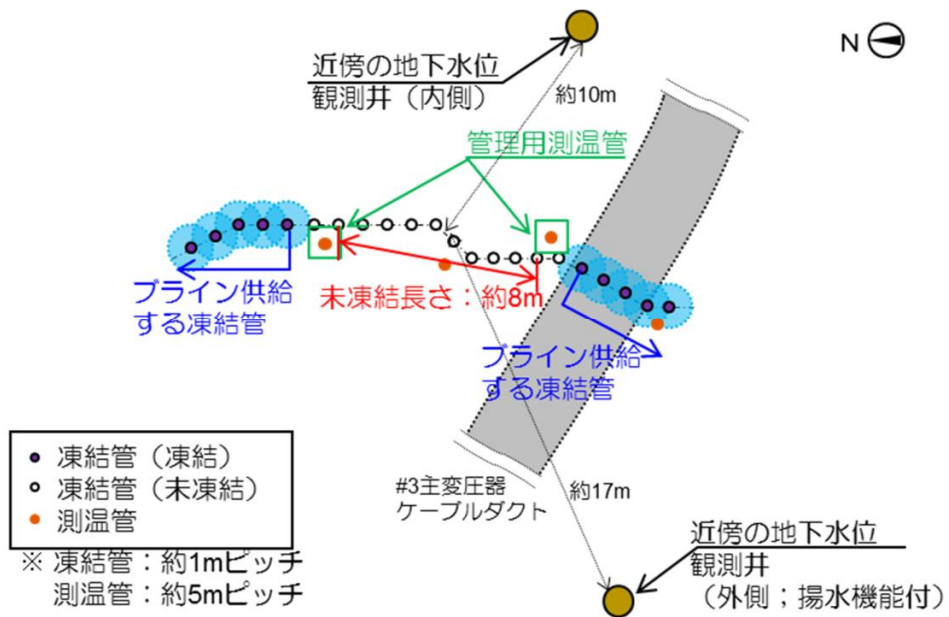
近傍の地下水位
観測井（内側）

N

約10m

管理用測温管

ブライン供給
する凍結管

未凍結長さ：約8m

ブライン供給
する凍結管

凍結管（凍結）
凍結管（未凍結）
測温管

※ 凍結管：約1mピッチ
測温管：約5mピッチ

#3主変圧器
ケーブルダクト

約17m

近傍の地下水位
観測井
（外側；揚水機能付）